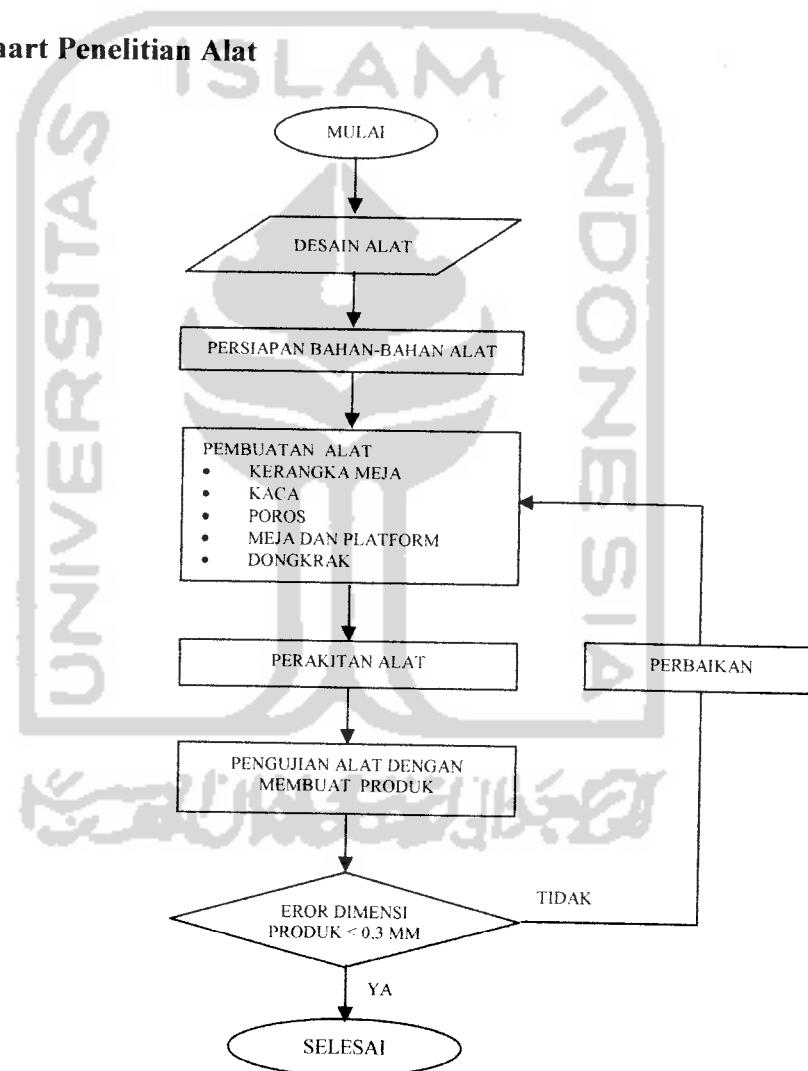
hart Penelitian Alat

ISLAM

UNIVERSITAS

INDONESIA

MULAI

DESAIN ALAT

PERSIAPAN BAHAN-BAHAN ALAT

PEMBUATAN ALAT
• KERANGKA MEJA
• KACA
• POROS
• MEJA DAN PLATFORM
• DONGKRAK

PERAKITAN ALAT

PERBAIKAN

PENGUJIAN ALAT DENGAN MEMBUAT PRODUK

TIDAK

EROR DIMENSI PRODUK < 0.3 MM

YA

SELESAI